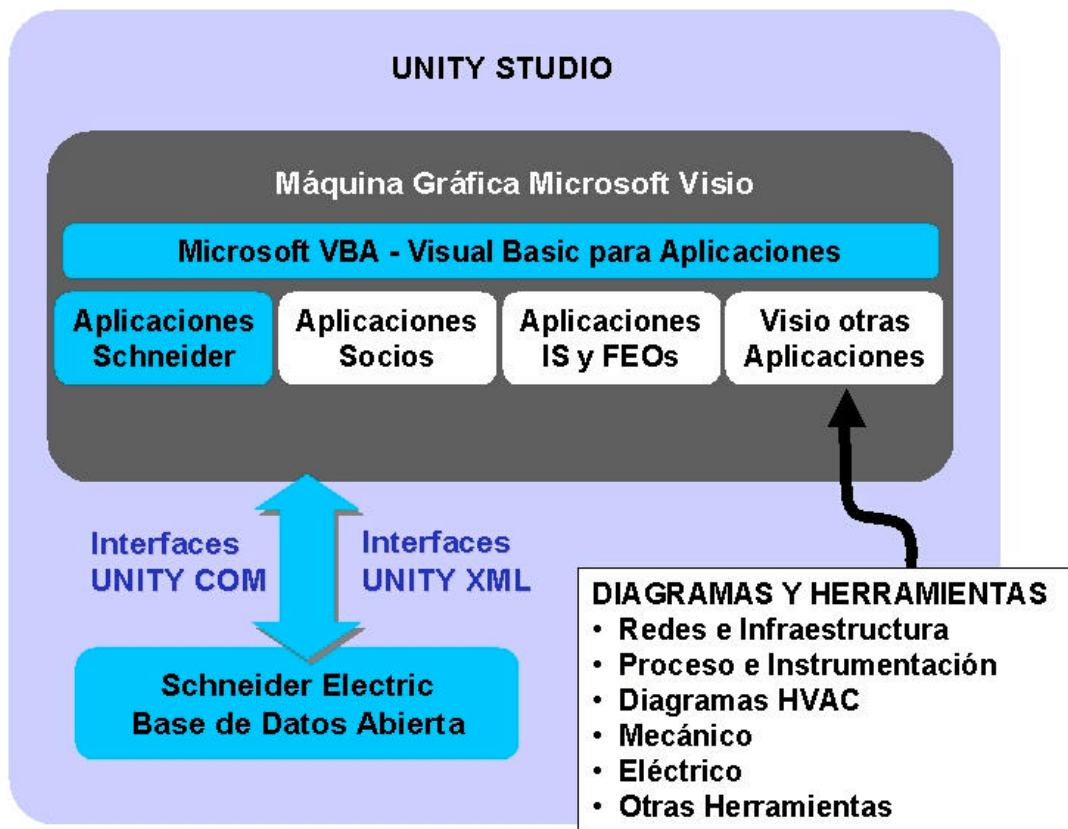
UNITY STUDIO

Máquina Gráfica Microsoft Visio

Microsoft VBA - Visual Basic para Aplicaciones

Aplicaciones Schneider

Aplicaciones Socios

Aplicaciones IS y FEOs

Visio otras Aplicaciones

Interfaces UNITY COM

Interfaces UNITY XML

Schneider Electric Base de Datos Abierta

DIAGRAMAS Y HERRAMIENTAS
• Redes e Infraestructura
• Proceso e Instrumentación
• Diagramas HVAC
• Mecánico
• Eléctrico
• Otras Herramientas